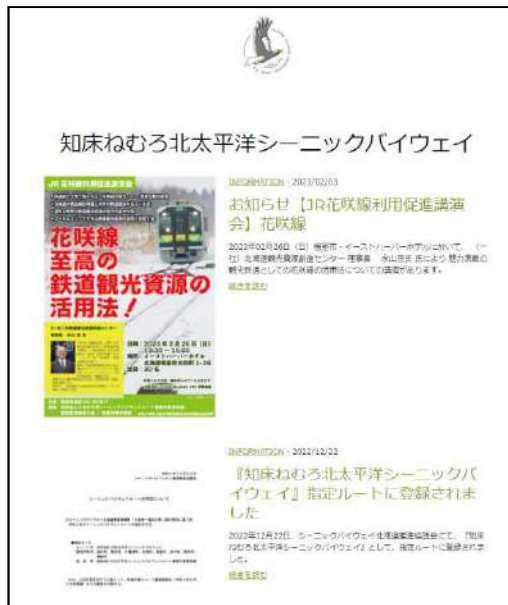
知床ねむろ北太平洋シーニックバイウェイ

JR花咲線利用促進講演会

花咲線
至高の
鉄道観光資源の
活用法！

日時 2023年2月26日(日)
会場 イーストハーバーホテル

INFORMATION · 2023/02/03

お知らせ【JR花咲線利用促進講演会】花咲線

2023年02月26日（日）根室市・イーストハーバーホテルにおいて、（一社）北海道観光資源創造センター 理事長 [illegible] 氏により 魅力満載の観光鉄道としての花咲線の活用法についての講演があります。

続きを読む

INFORMATION · 2022/12/22

『知床ねむろ北太平洋シーニックバイウェイ』指定ルートに登録されました

2022年12月22日、シーニックバイウェイ北海道推進協議会にて、『知床ねむろ北太平洋シーニックバイウェイ』として、指定ルートに登録されました。

続きを読む